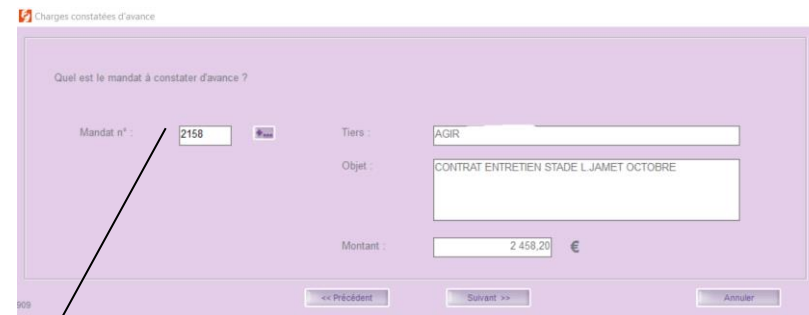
Charges constatées d'avance

Quel est le mandat à constater d'avance ?

Mandat n° : 2158

Tiers : AGIR

Objet : CONTRAT ENTRETIEN STADE L.JAMET OCTOBRE

Montant : 2 458,20 €

909

<< Précédent

Suivant >>

Annuler